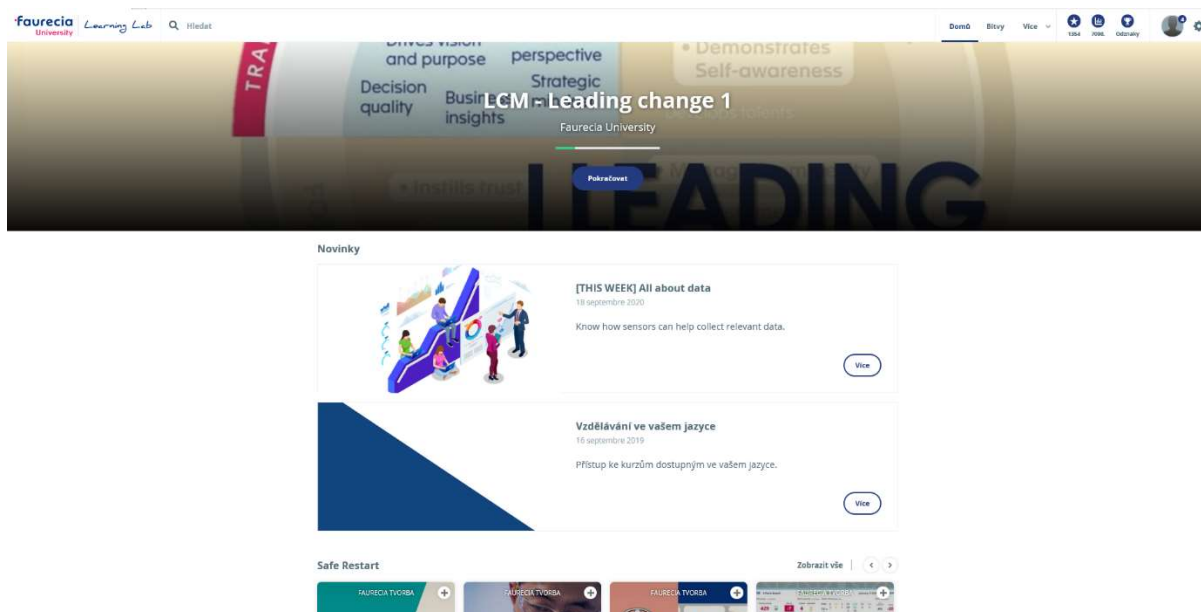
faurecia University Learning Lab Hledat

Domů Bitvy Více 1354 7088 Odznaky

Drives vision and purpose perspective Strategic Decision quality Business insights • Demonstrates Self-awareness TRA Instills trust LEADING

LCM - Leading change 1

Faurecia University

Pokračovat

Novinky

[THIS WEEK] All about data

18 septembre 2020

Know how sensors can help collect relevant data.

Více

Vzdělávání ve vašem jazyce

16 septembre 2019

Přístup ke kurzům dostupným ve vašem jazyce.

Více

Safe Restart

Zobrazit vše

FAURECIA TVORBA

FAURECIA TVORBA

FAURECIA TVORBA

FAURECIA TVORBA